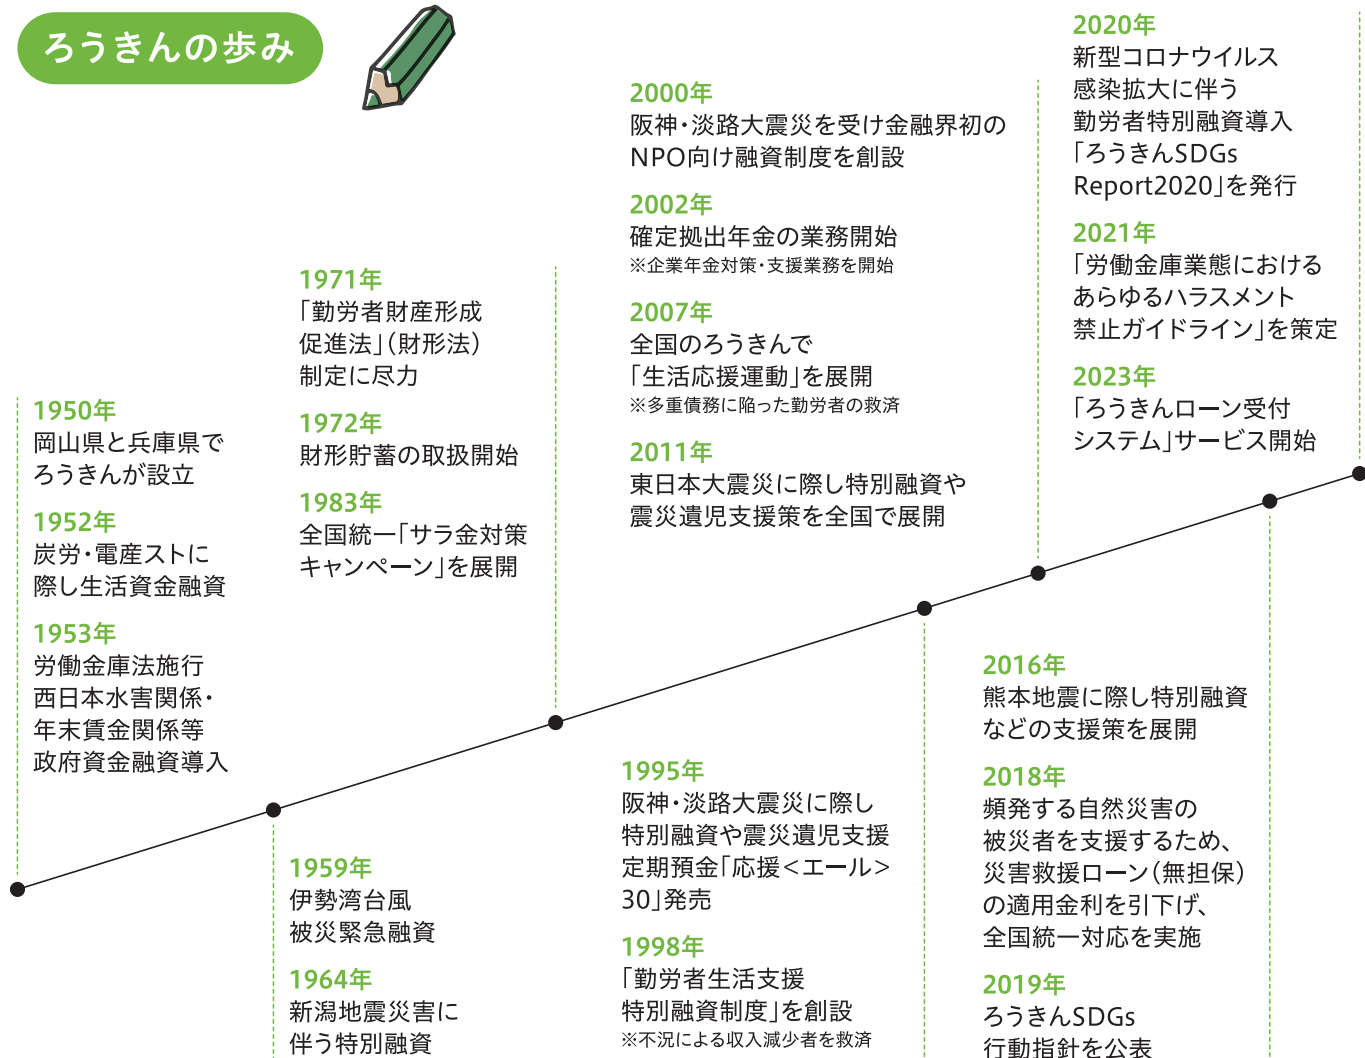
ろうきんの歩み

1950年
岡山県と兵庫県でろうきんが設立

1952年
炭労・電産ストに際し生活資金融資

1953年
労働金庫法施行
西日本水害関係・年末賃金関係等政府資金融資導入

1959年
伊勢湾台風
被災緊急融資

1964年
新潟地震災害に伴う特別融資

1971年
「勤労者財産形成促進法」(財形法)制定に尽力

1972年
財形貯蓄の取扱開始

1983年
全国統一「サラ金対策キャンペーン」を展開

1995年
阪神・淡路大震災に際し特別融資や震災遺児支援定期預金「応援<エール>30」発売

1998年
「勤労者生活支援特別融資制度」を創設
※不況による収入減少者を救済

2000年
阪神・淡路大震災を受け金融界初のNPO向け融資制度を創設

2002年
確定拠出年金の業務開始
※企業年金対策・支援業務を開始

2007年
全国のろうきんで「生活応援運動」を展開
※多重債務に陥った勤労者の救済

2011年
東日本大震災に際し特別融資や震災遺児支援策を全国で展開

2016年
熊本地震に際し特別融資などの支援策を展開

2018年
頻発する自然災害の被災者を支援するため、災害救援ローン(無担保)の適用金利を引下げ、全国統一対応を実施

2019年
ろうきんSDGs行動指針を公表

2020年
新型コロナウイルス感染拡大に伴う勤労者特別融資導入
「ろうきんSDGs Report2020」を発行

2021年
「労働金庫業態におけるあらゆるハラスメント禁止ガイドライン」を策定

2023年
「ろうきんローン受付システム」サービス開始